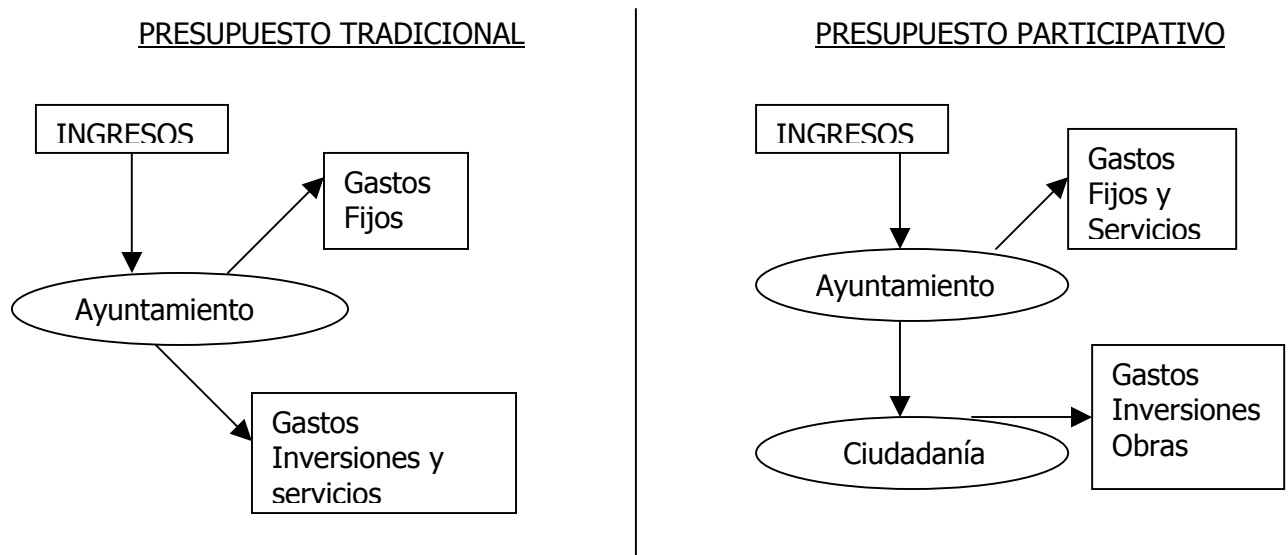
PRESUPUESTO TRADICIONAL

INGRESOS

Gastos Fijos

Ayuntamiento

Gastos Inversiones y servicios

PRESUPUESTO PARTICIPATIVO

INGRESOS

Gastos Fijos y Servicios

Ayuntamiento

Gastos Inversiones Obras

Ciudadanía